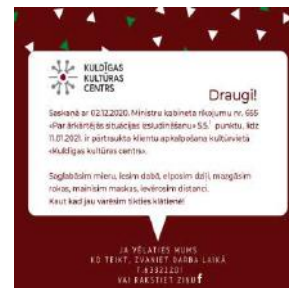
KULDĪGAS KULTŪRAS CENTRS

Draugi!

Saskaņā ar 02.12.2020. Ministru kabineta rīkojumu nr. 655 «Par ārkārtējās situācijas izsludināšanu» 5.5.¹ punktu, līdz 11.01.2021. ir pārtraukta klientu apkalpošana kultūrvietā «Kuldīgas kultūras centrs».

Saglabāsim mieru, lasīsim dabā, elposim dziļi, mazgāsim rokas, mainīsim maskas, ievērosim distanci. Kaut kad jau varēsim tikties klātienē!

JA VĒLATIES MUMS KO TEIKT, ZVANIET DARBA LAIKĀ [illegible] VAI RAKSTIET ZIŅU